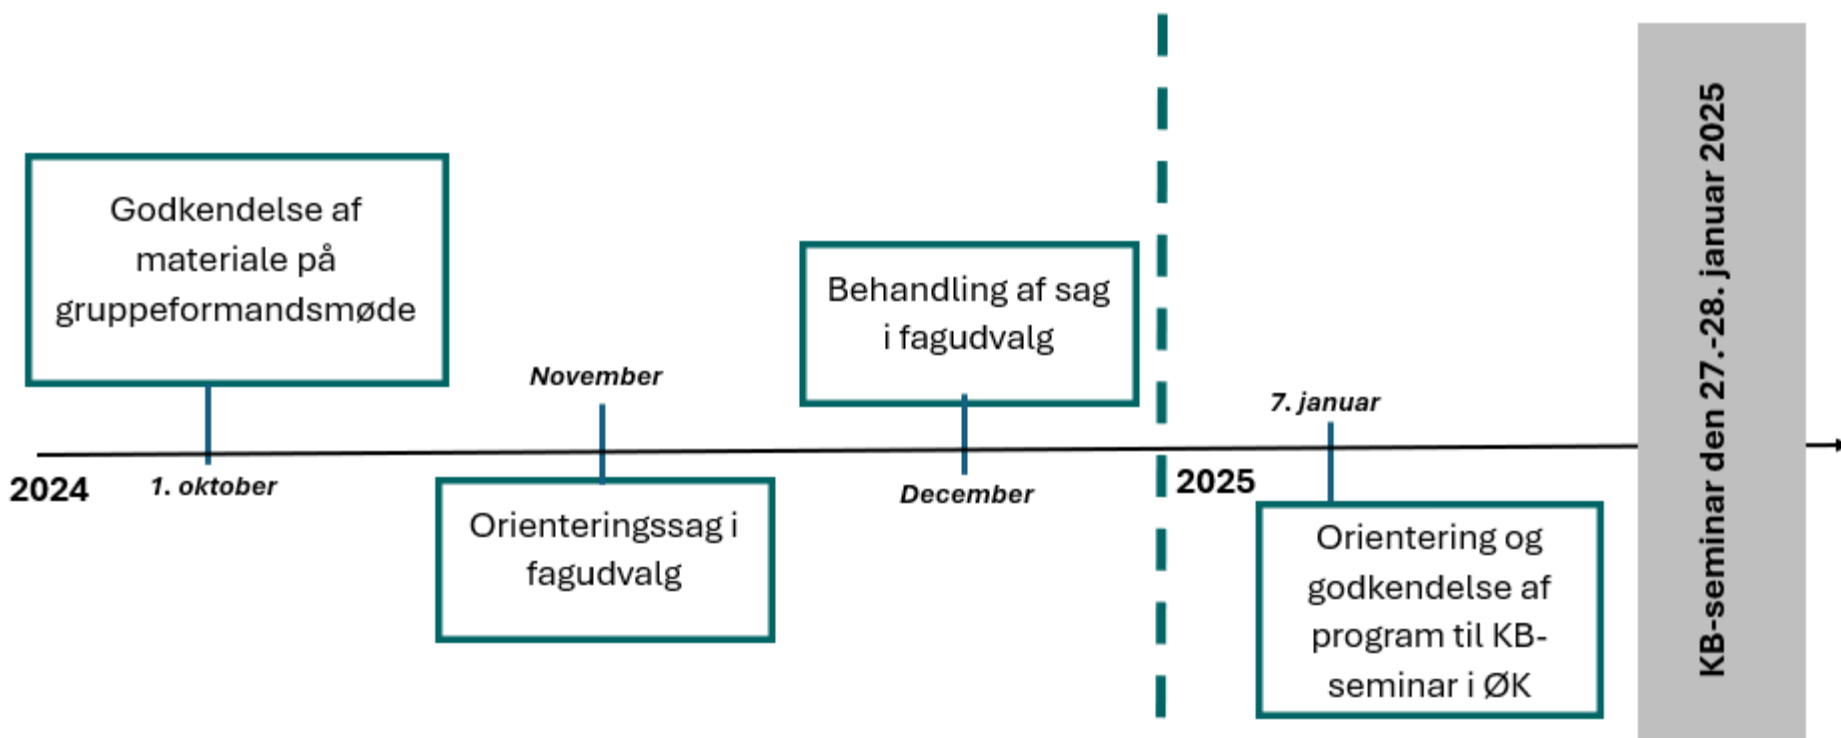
Godkendelse af materiale på gruppeformandsmøde

November

Behandling af sag i fagudvalg

7. januar

2024

1. oktober

Orienteringssag i fagudvalg

December

2025

Orientering og godkendelse af program til KB-seminar i ØK

KB-seminar den 27.-28. januar 2025